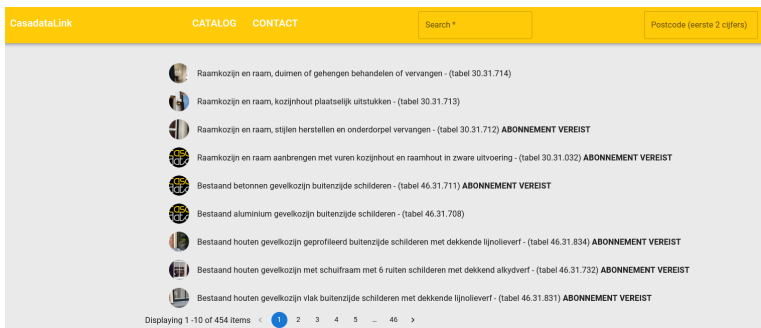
CasadataLink CATALOG CONTACT Search * Postcode (eerste 2 cijfers)

Raamkozijn en raam, duimen of gehengen behandelen of vervangen - (tabel 30.31.714)

Raamkozijn en raam, kozijnhout plaatselijk uitstukken - (tabel 30.31.713)

Raamkozijn en raam, stijlen herstellen en onderdorpel vervangen - (tabel 30.31.712) **ABONNEMENT VEREIST**

Raamkozijn en raam aanbrengen met vuren kozijnhout en raamhout in zware uitvoering - (tabel 30.31.032) **ABONNEMENT VEREIST**

Bestaand betonnen gevelkozijn buitenzijde schilderen - (tabel 46.31.711) **ABONNEMENT VEREIST**

Bestaand aluminium gevelkozijn buitenzijde schilderen - (tabel 46.31.708)

Bestaand houten gevelkozijn geprofileerd buitenzijde schilderen met dekkende lijnolieverf - (tabel 46.31.834) **ABONNEMENT VEREIST**

Bestaand houten gevelkozijn met schuifraam met 6 ruiten schilderen met dekkend alkydverf - (tabel 46.31.732) **ABONNEMENT VEREIST**

Bestaand houten gevelkozijn vlak buitenzijde schilderen met dekkende lijnolieverf - (tabel 46.31.831) **ABONNEMENT VEREIST**

Displaying 1 -10 of 454 items ‹ 1 2 3 4 5 ... 46 ›